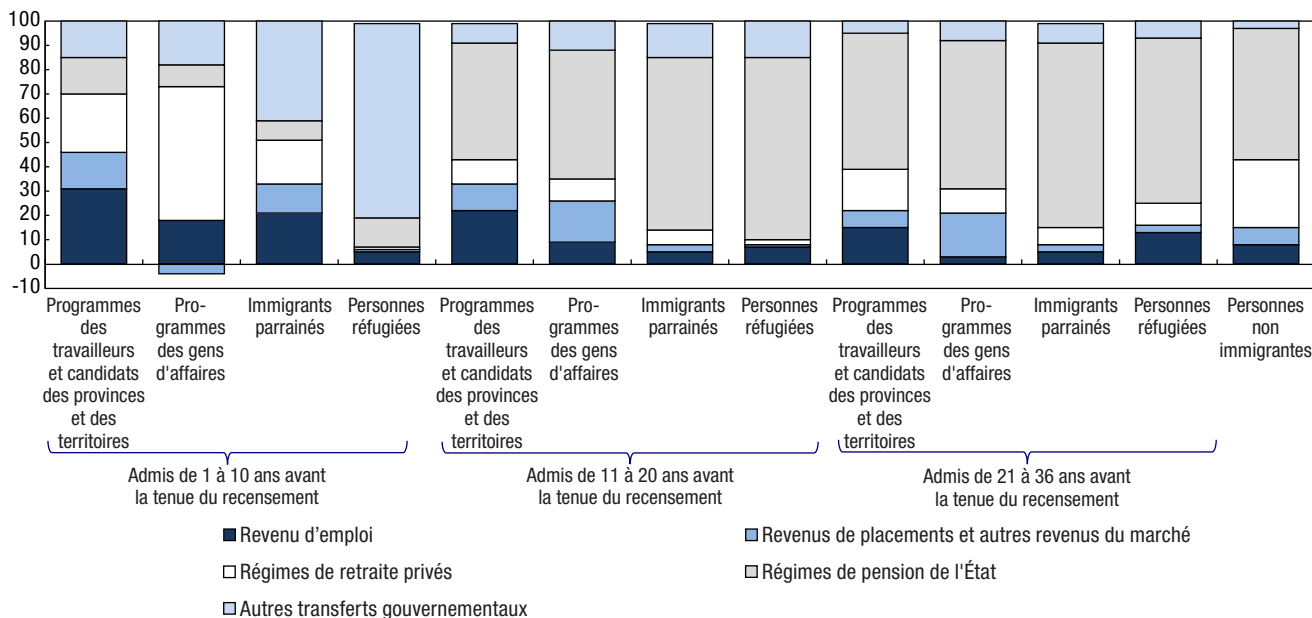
100
90
80
70
60
50
40
30
20
10
0
-10

Programmes des travailleurs et candidats des provinces et des territoires

Programmes des gens d'affaires

Immigrants parrainés

Personnes réfugiées

Programmes des travailleurs et candidats des provinces et des territoires

Programmes des gens d'affaires

Immigrants parrainés

Personnes réfugiées

Programmes des travailleurs et candidats des provinces et des territoires

Programmes des gens d'affaires

Immigrants parrainés

Personnes réfugiées

Personnes non immigrantes

Admis de 1 à 10 ans avant la tenue du recensement

Admis de 11 à 20 ans avant la tenue du recensement

Admis de 21 à 36 ans avant la tenue du recensement

Revenu d’emploi
Revenus de placements et autres revenus du marché
Régimes de retraite privés
Régimes de pension de l'État
Autres transferts gouvernementaux